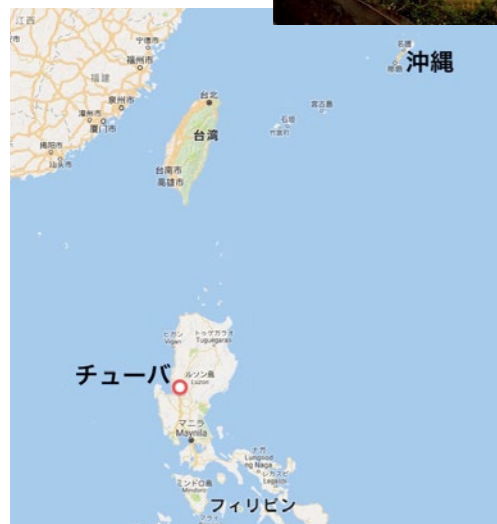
江西

宁德市

福州市

福建

泉州市

漳州市

厦门市

揭阳市

汕头市

台北

台湾

台南市

高雄市

名護

沖縄

宮古島

石垣

竹富町

ビガン

トゥゲガラオ

Tuguegarao

チューバ

ルソン島

Luzon

マニラ

Maynila

ナガ

Naga

レガスピ

Legazpi

ミンドロ島

フィリピン